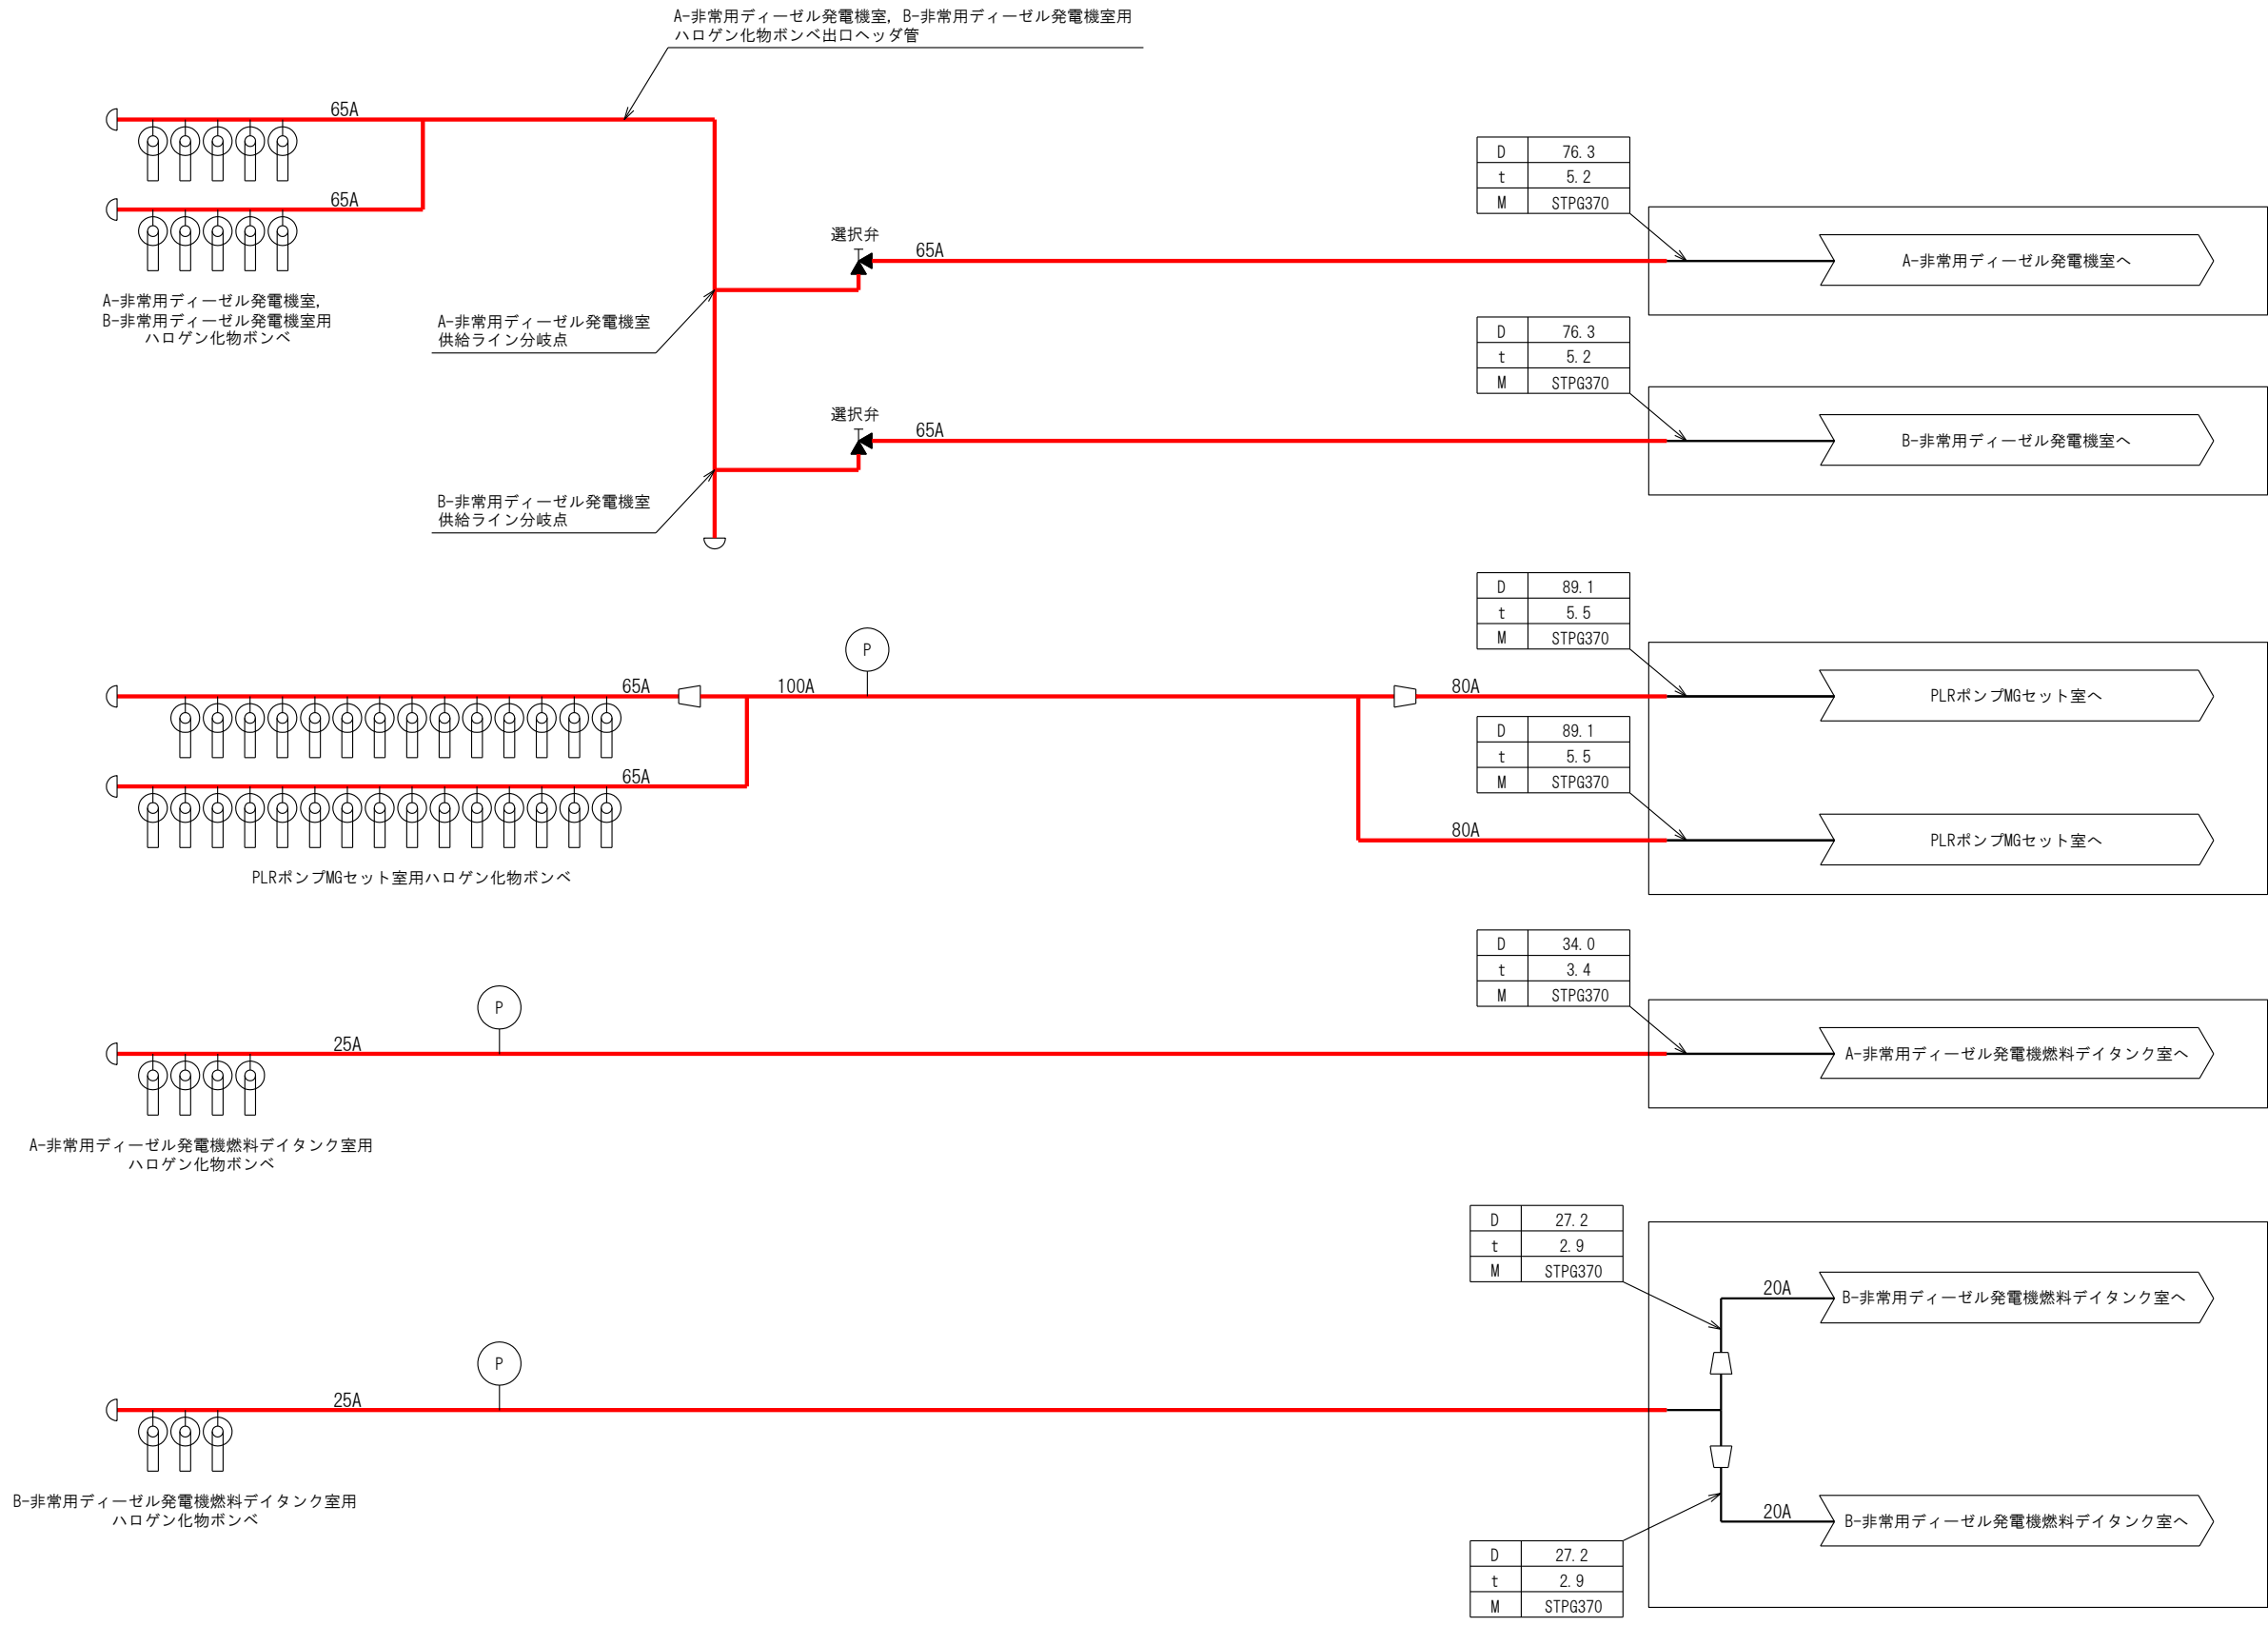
A-非常用ディーゼル発電機室，B-非常用ディーゼル発電機室用
ハロゲン化物ボンベ出口ヘッダ管

65A

65A

A-非常用ディーゼル発電機室，
B-非常用ディーゼル発電機室用
ハロゲン化物ボンベ

A-非常用ディーゼル発電機室
供給ライン分岐点

選択弁

65A

| D | 76.3 |
|---|---|
| t | 5.2 |
| M | STPG370 |

A-非常用ディーゼル発電機室へ

| D | 76.3 |
|---|---|
| t | 5.2 |
| M | STPG370 |

選択弁

65A

B-非常用ディーゼル発電機室へ

B-非常用ディーゼル発電機室
供給ライン分岐点

| D | 89.1 |
|---|---|
| t | 5.5 |
| M | STPG370 |

P

65A

100A

80A

PLRポンプMGセット室へ

| D | 89.1 |
|---|---|
| t | 5.5 |
| M | STPG370 |

65A

80A

PLRポンプMGセット室へ

PLRポンプMGセット室用ハロゲン化物ボンベ

| D | 34.0 |
|---|---|
| t | 3.4 |
| M | STPG370 |

P

25A

A-非常用ディーゼル発電機燃料デイタンク室へ

A-非常用ディーゼル発電機燃料デイタンク室用
ハロゲン化物ボンベ

| D | 27.2 |
|---|---|
| t | 2.9 |
| M | STPG370 |

20A

B-非常用ディーゼル発電機燃料デイタンク室へ

P

25A

B-非常用ディーゼル発電機燃料デイタンク室用
ハロゲン化物ボンベ

20A

B-非常用ディーゼル発電機燃料デイタンク室へ

| D | 27.2 |
|---|---|
| t | 2.9 |
| M | STPG370 |